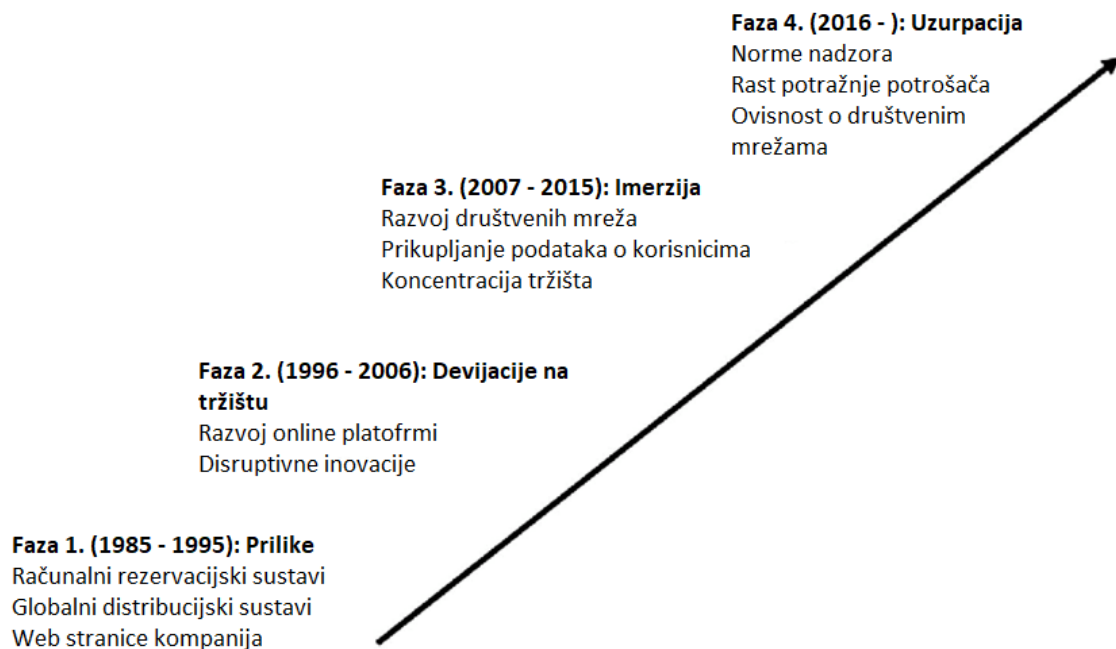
Faza 4. (2016 - ): Uzurpacija
Norme nadzora
Rast potražnje potrošača
Ovisnost o društvenim mrežama

Faza 3. (2007 - 2015): Imerzija
Razvoj društvenih mreža
Prikupljanje podataka o korisnicima
Koncentracija tržišta

Faza 2. (1996 - 2006): Devijacije na tržištu
Razvoj online platofrmi
Disruptivne inovacije

Faza 1. (1985 - 1995): Prilike
Računalni rezervacijski sustavi
Globalni distribucijski sustavi
Web stranice kompanija